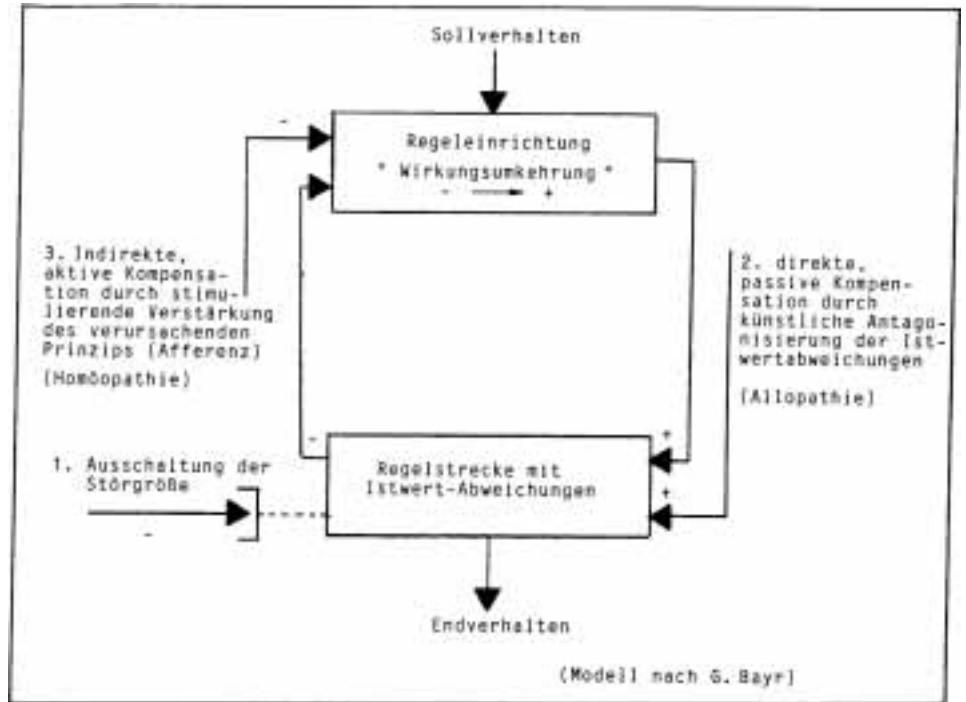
Sollverhalten

-

Regeleinrichtung
* Wirkungsumkehrung *
- → +

3. Indirekte, aktive Kompensation durch stimulierende Verstärkung des verursachenden Prinzips (Afferenz)

(Homöopathie)

2. direkte, passive Kompensation durch künstliche Antagonisierung der Istwertabweichungen

(Allopathie)

-

+

1. Ausschaltung der Störgröße

Regelstrecke mit Istwert-Abweichungen

+

-

Endverhalten

(Modell nach G. Bayr)